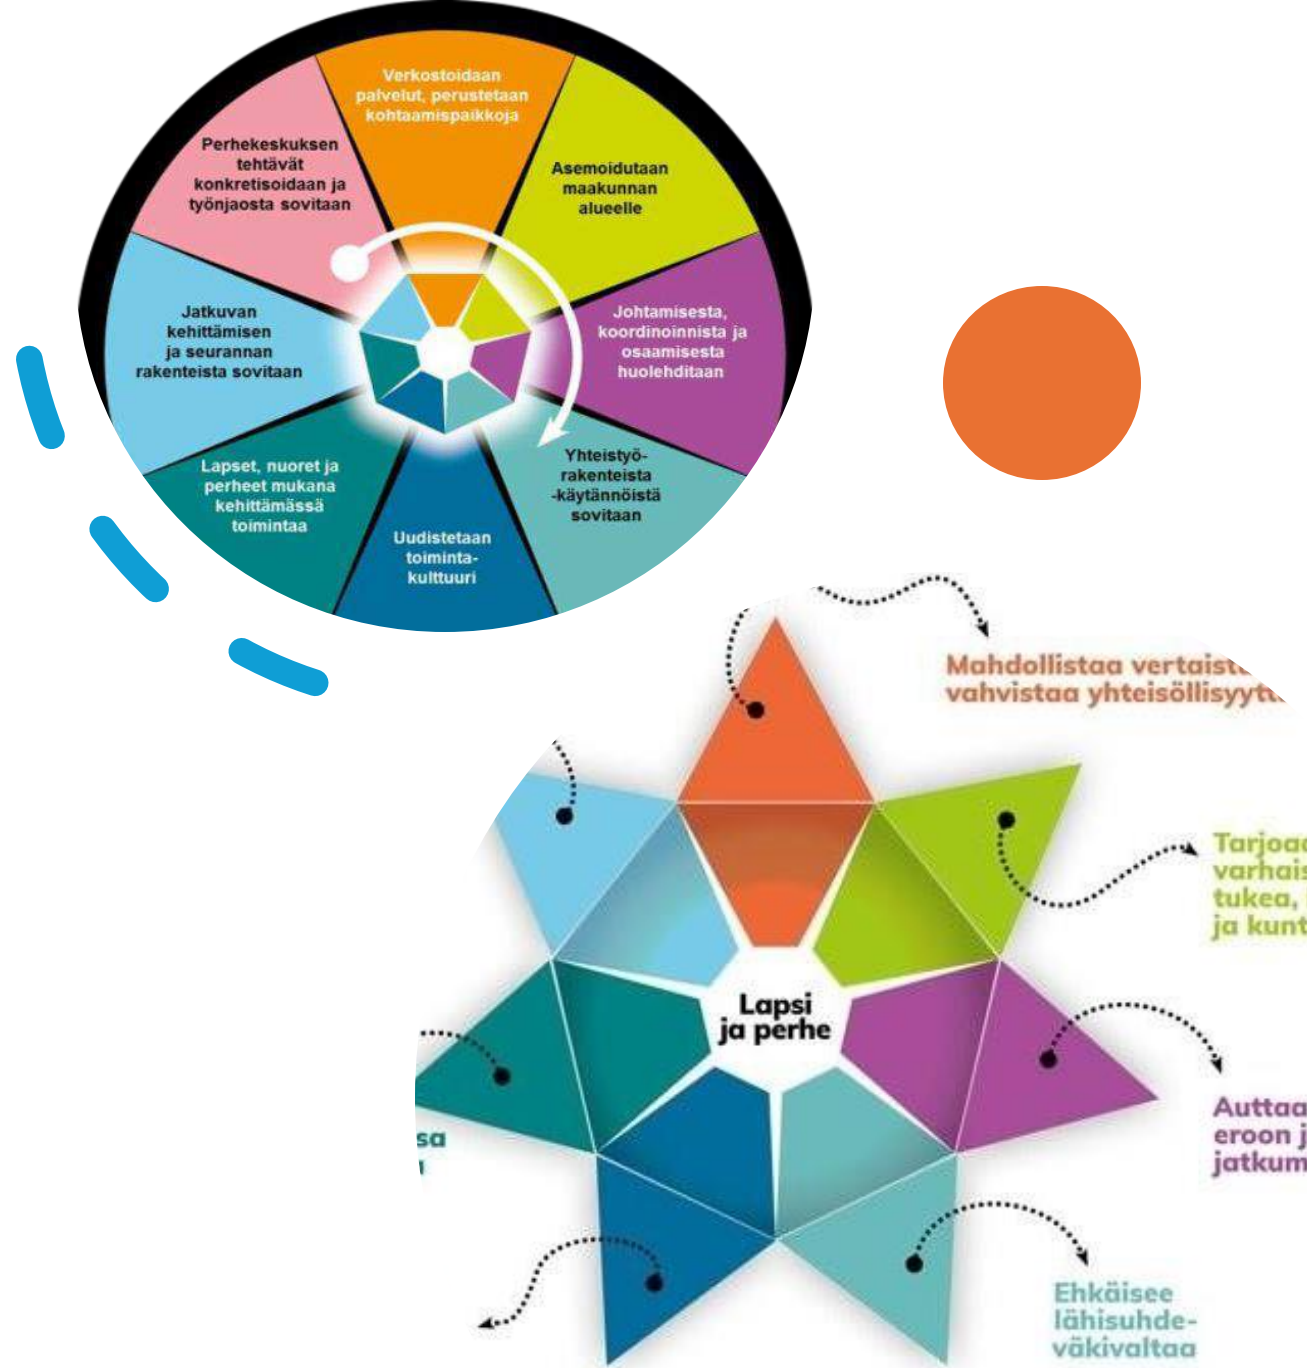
Verkostoidaan palvelut, perustetaan kohtaamispaikkoja

Asemoidutaan maakunnan alueelle

Johtamisesta, koordinoinnista ja osaamisesta huolehditaan

Yhteistyö-rakenteista -käytännöistä sovitaan

Uudistetaan toiminta-kulttuuri

Lapset, nuoret ja perheet mukana kehittämässä toimintaa

Jatkuvan kehittämisen ja seurannan rakenteista sovitaan

Perhekeskuksen tehtävät konkretisoidaan ja työnjaosta sovitaan

Mahdollistaa vertaist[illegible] vahvistaa yhteisöllisyyt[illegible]

Tarjoa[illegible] varhais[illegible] tukea, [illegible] ja kunt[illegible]

Lapsi ja perhe

Auttaa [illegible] eroon j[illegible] jatkum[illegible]

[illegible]sa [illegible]

Ehkäisee lähisuhde-väkivaltaa